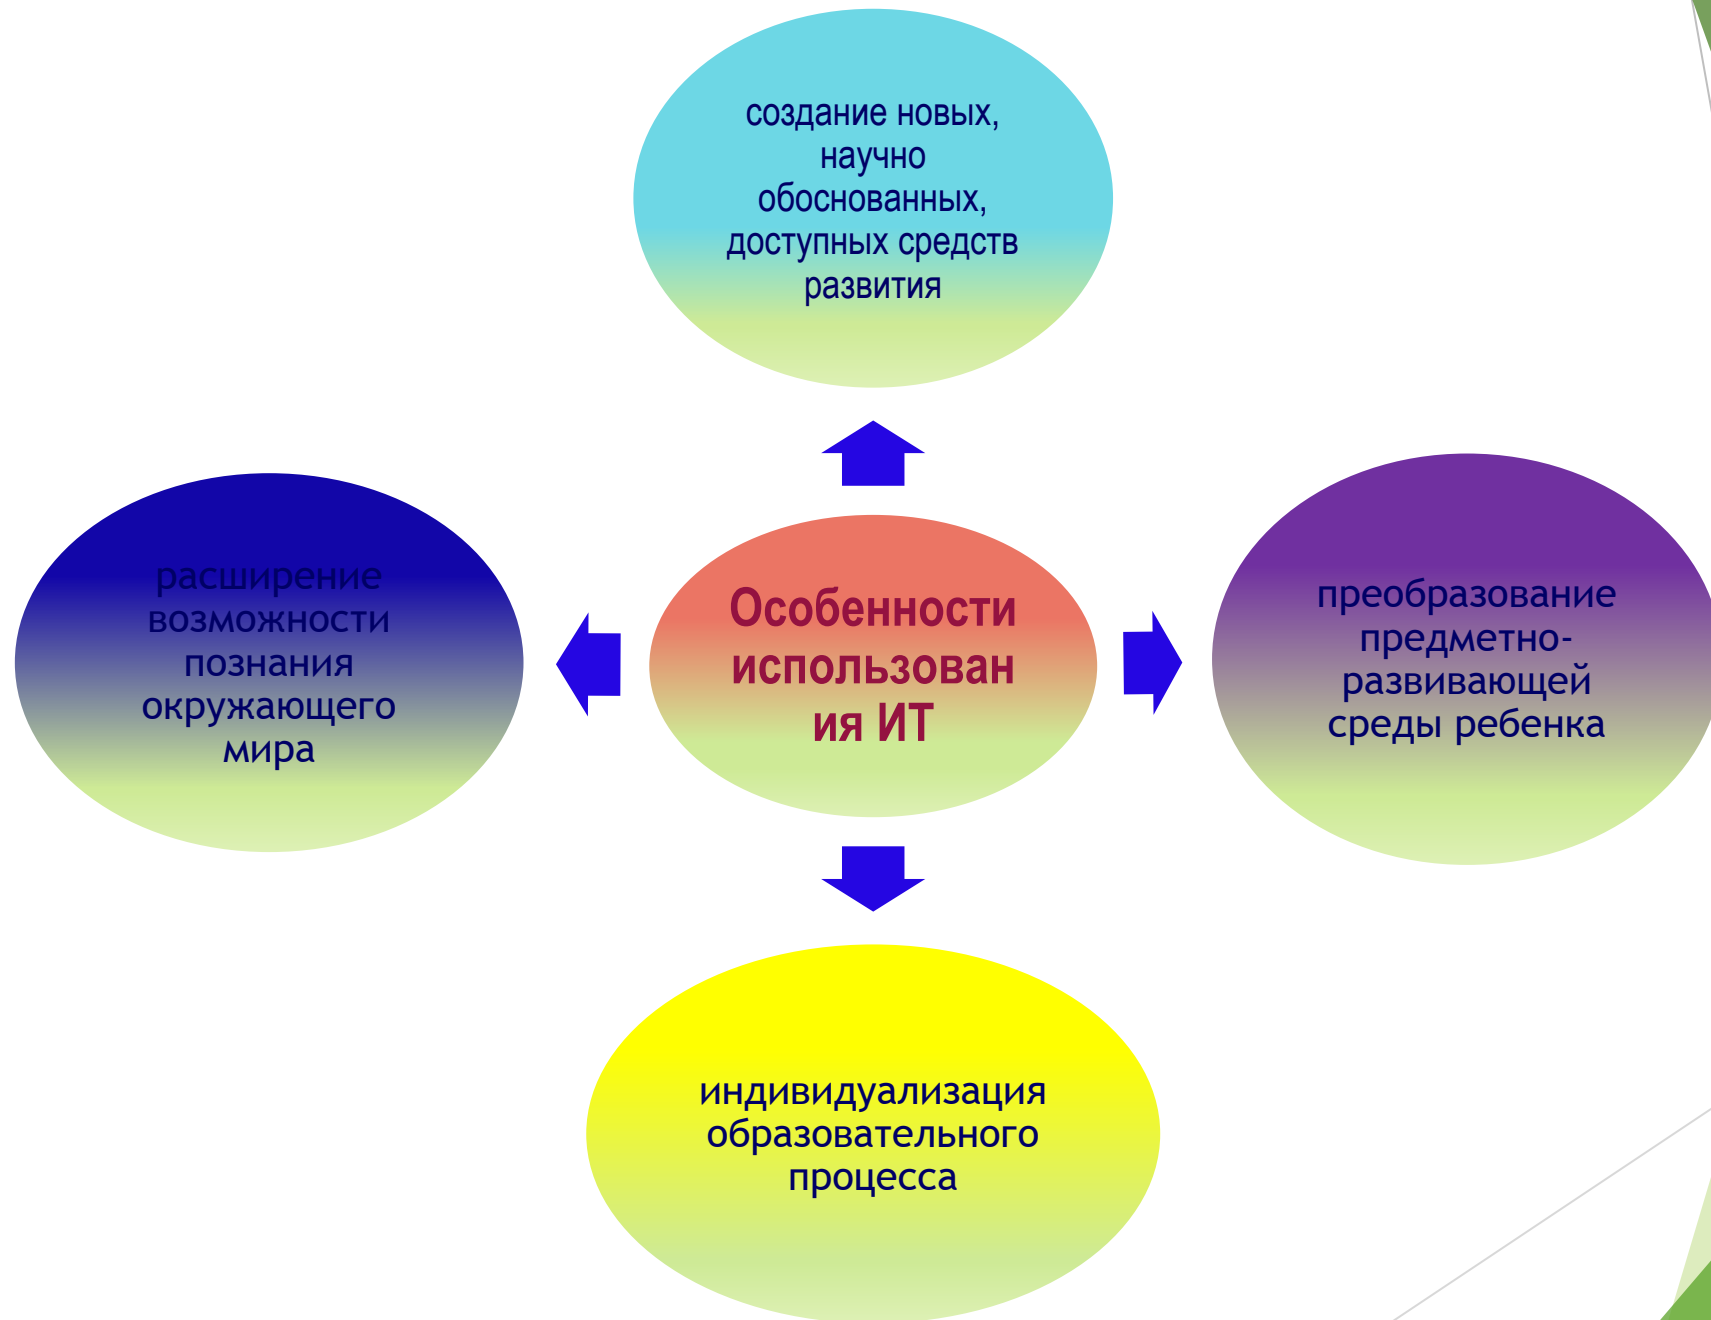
создание новых, научно обоснованных, доступных средств развития

Особенности использования ИТ

расширение возможности познания окружающего мира

преобразование предметно-развивающей среды ребенка

индивидуализация образовательного процесса